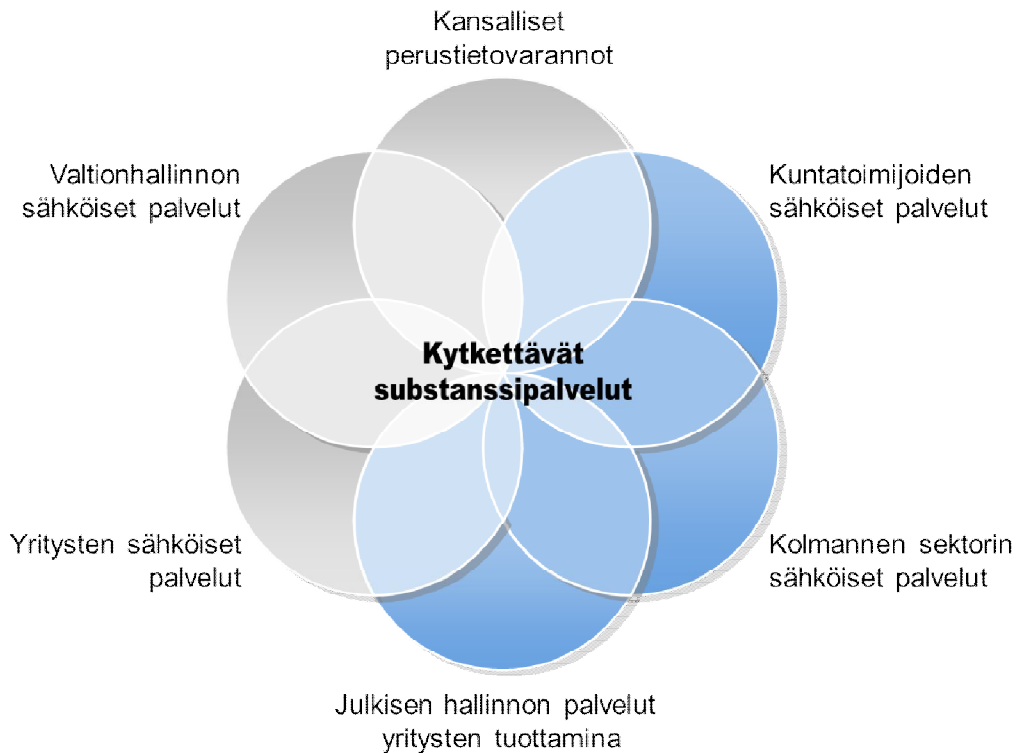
Kansalliset perustietovarannot

Valtionhallinnon sähköiset palvelut

Kuntatoimijoiden sähköiset palvelut

Kytkettävät substanssipalvelut

Yritysten sähköiset palvelut

Kolmannen sektorin sähköiset palvelut

Julkisen hallinnon palvelut yritysten tuottamina